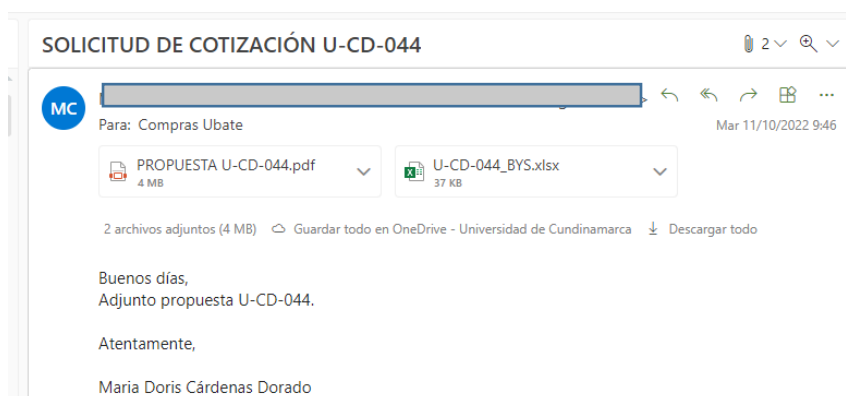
SOLICITUD DE COTIZACIÓN U-CD-044

2

MC

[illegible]

Para: Compras Ubate

Mar 11/10/2022 9:46

PROPUESTA U-CD-044.pdf
4 MB

U-CD-044_BYS.xlsx
37 KB

2 archivos adjuntos (4 MB) Guardar todo en OneDrive - Universidad de Cundinamarca Descargar todo

Buenos días,
Adjunto propuesta U-CD-044.

Atentamente,

Maria Doris Cárdenas Dorado